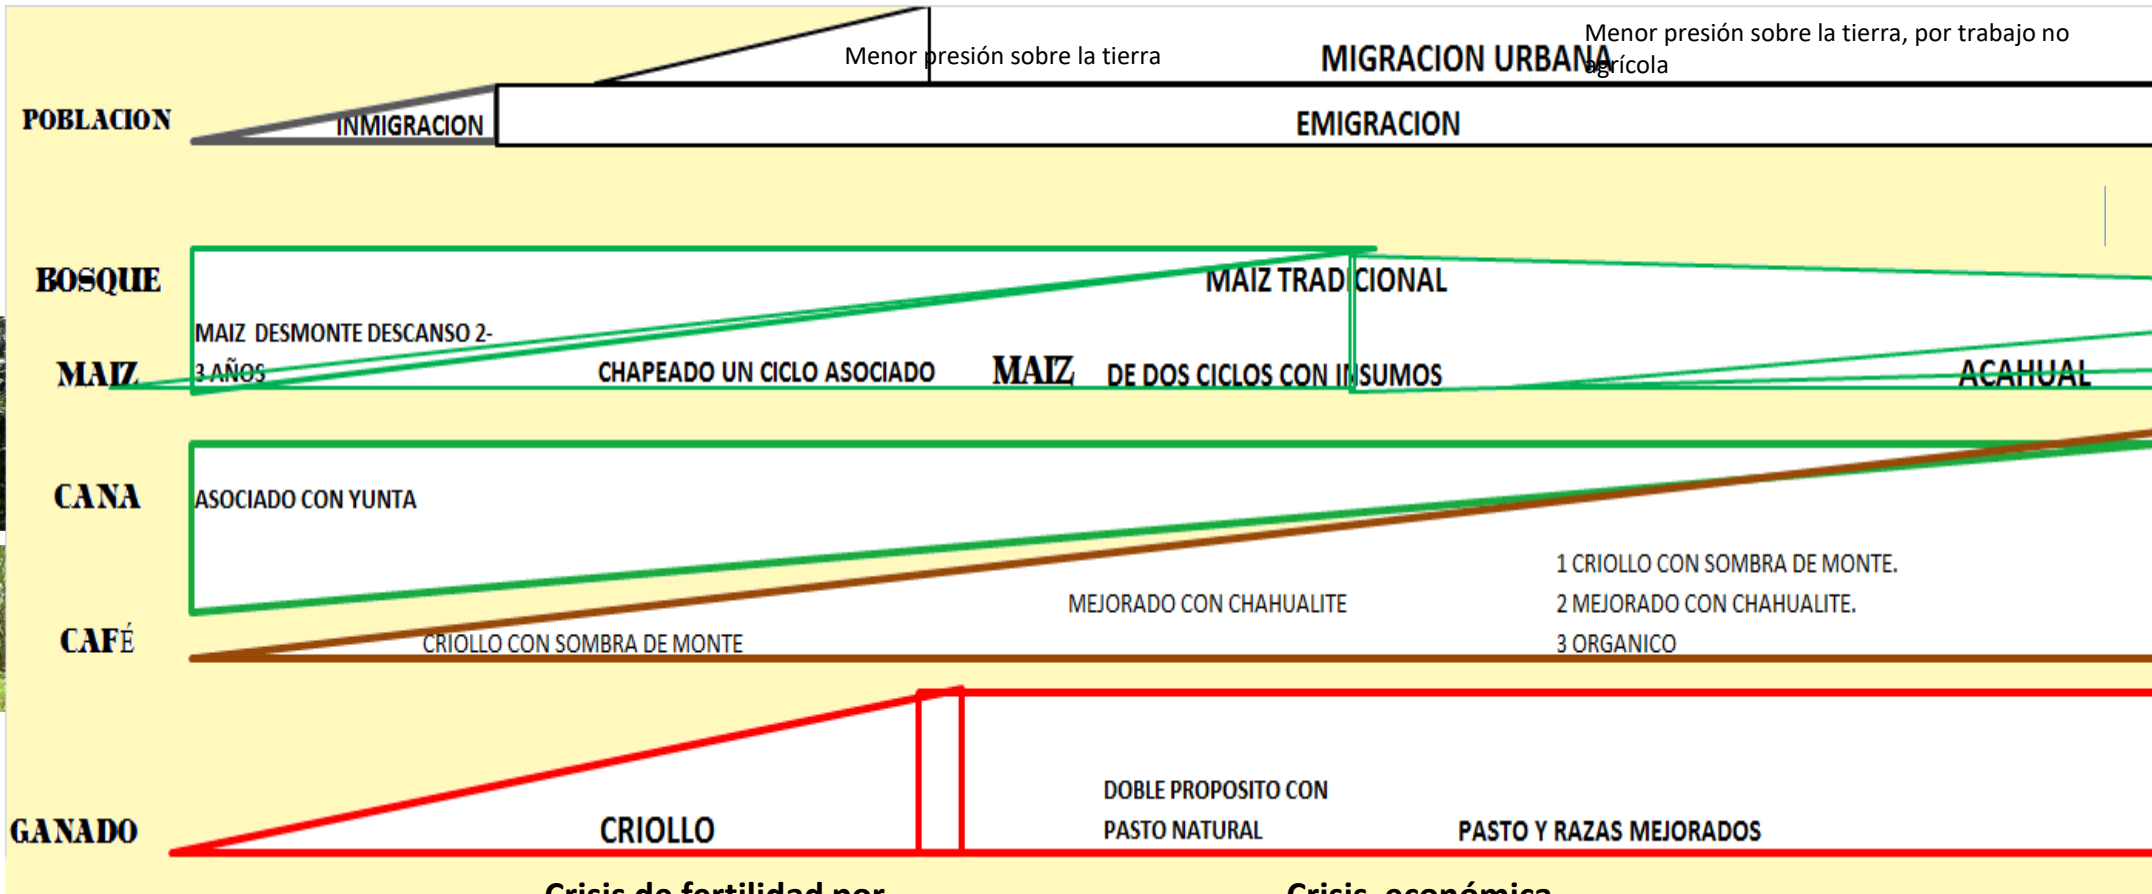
Menor presión sobre la tierra

MIGRACION URBANA

Menor presión sobre la tierra, por trabajo no agrícola

POBLACION

INMIGRACION

EMIGRACION

BOSQUE

MAIZ TRADICIONAL

MAIZ DESMONTE DESCANSO 2-3 AÑOS

MAIZ

CHAPEADO UN CICLO ASOCIADO

MAIZ

DE DOS CICLOS CON INSUMOS

ACAHUAL

CANA

ASOCIADO CON YUNTA

1 CRIOLLO CON SOMBRA DE MONTE.

MEJORADO CON CHAHUALITE

2 MEJORADO CON CHAHUALITE.

CAFÉ

CRIOLLO CON SOMBRA DE MONTE

3 ORGANICO

DOBLE PROPOSITO CON PASTO NATURAL

GANADO

CRIOLLO

PASTO Y RAZAS MEJORADOS

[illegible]